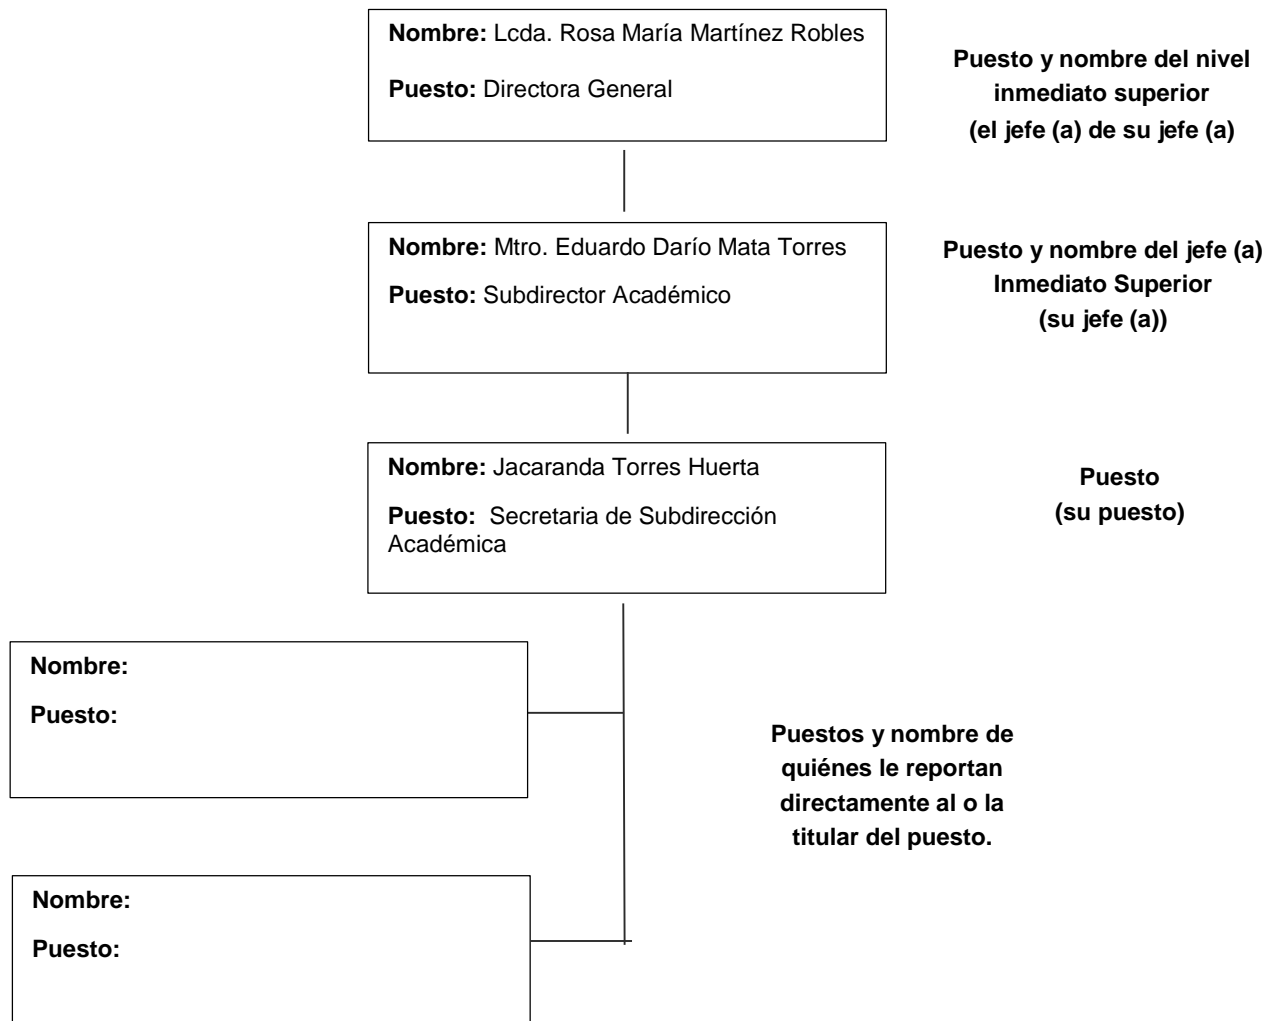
Nombre: Lcda. Rosa María Martínez Robles

Puesto: Directora General

Puesto y nombre del nivel inmediato superior (el jefe (a) de su jefe (a)

Nombre: Mtro. Eduardo Darío Mata Torres

Puesto: Subdirector Académico

Puesto y nombre del jefe (a) Inmediato Superior (su jefe (a))

Nombre: Jacaranda Torres Huerta

Puesto: Secretaria de Subdirección Académica

Puesto (su puesto)

Nombre:

Puesto:

Puestos y nombre de quiénes le reportan directamente al o la titular del puesto.

Nombre:

Puesto: